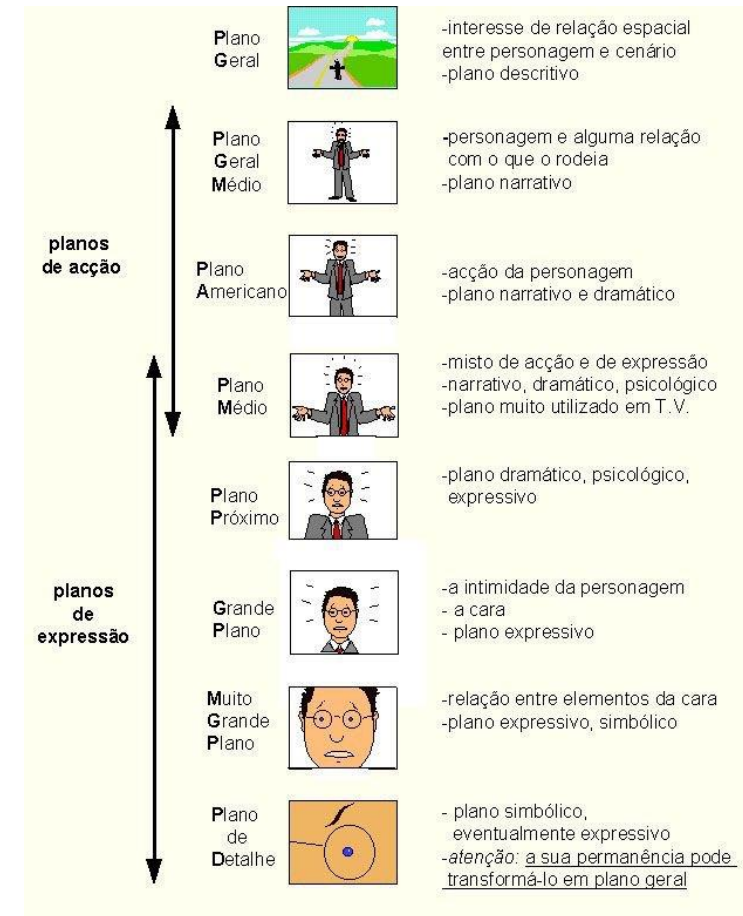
Plano Geral

-interesse de relação espacial entre personagem e cenário
-plano descritivo

Plano Geral Médio

-personagem e alguma relação com o que o rodeia
-plano narrativo

planos de acção

Plano Americano

-acção da personagem
-plano narrativo e dramático

Plano Médio

-misto de acção e de expressão
-narrativo, dramático, psicológico
-plano muito utilizado em T.V.

Plano Próximo

-plano dramático, psicológico, expressivo

planos de expressão

Grande Plano

-a intimidade da personagem
- a cara
- plano expressivo

Muito Grande Plano

-relação entre elementos da cara
-plano expressivo, simbólico

Plano de Detalhe

- plano simbólico, eventualmente expressivo
-atenção: a sua permanência pode transformá-lo em plano geral